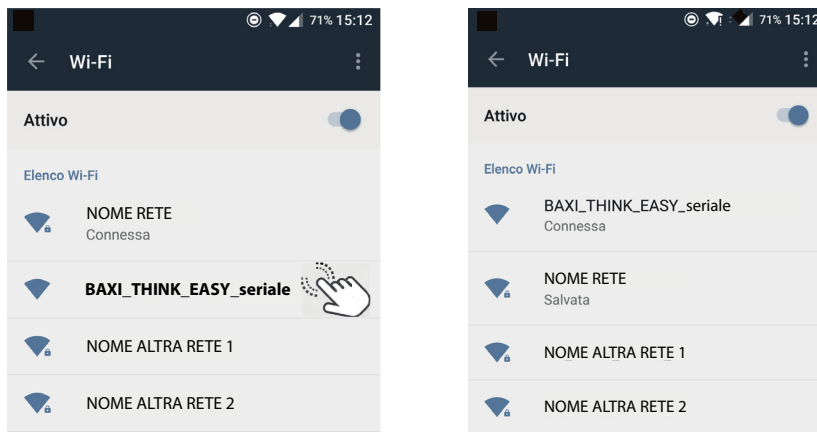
71% 15:12

Wi-Fi

Attivo

Elenco Wi-Fi

NOME RETE
Connessa

BAXI_THINK_EASY_seriale

NOME ALTRA RETE 1

NOME ALTRA RETE 2

71% 15:12

Wi-Fi

Attivo

Elenco Wi-Fi

BAXI_THINK_EASY_seriale
Connessa

NOME RETE
Salvata

NOME ALTRA RETE 1

NOME ALTRA RETE 2